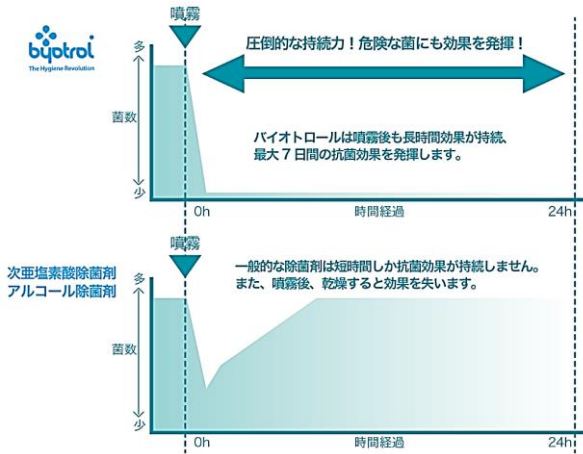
bytrol
The Hygiene Revolution

噴霧

圧倒的な持続力！危険な菌にも効果を発揮！

多
菌数
少

バイオトロールは噴霧後も長時間効果が持続、
最大７日間の抗菌効果を発揮します。

0h
時間経過
24h

次亜塩素酸除菌剤
アルコール除菌剤

噴霧

一般的な除菌剤は短時間しか抗菌効果が持続しません。
また、噴霧後、乾燥すると効果を失います。

多
菌数
少

0h
時間経過
24h